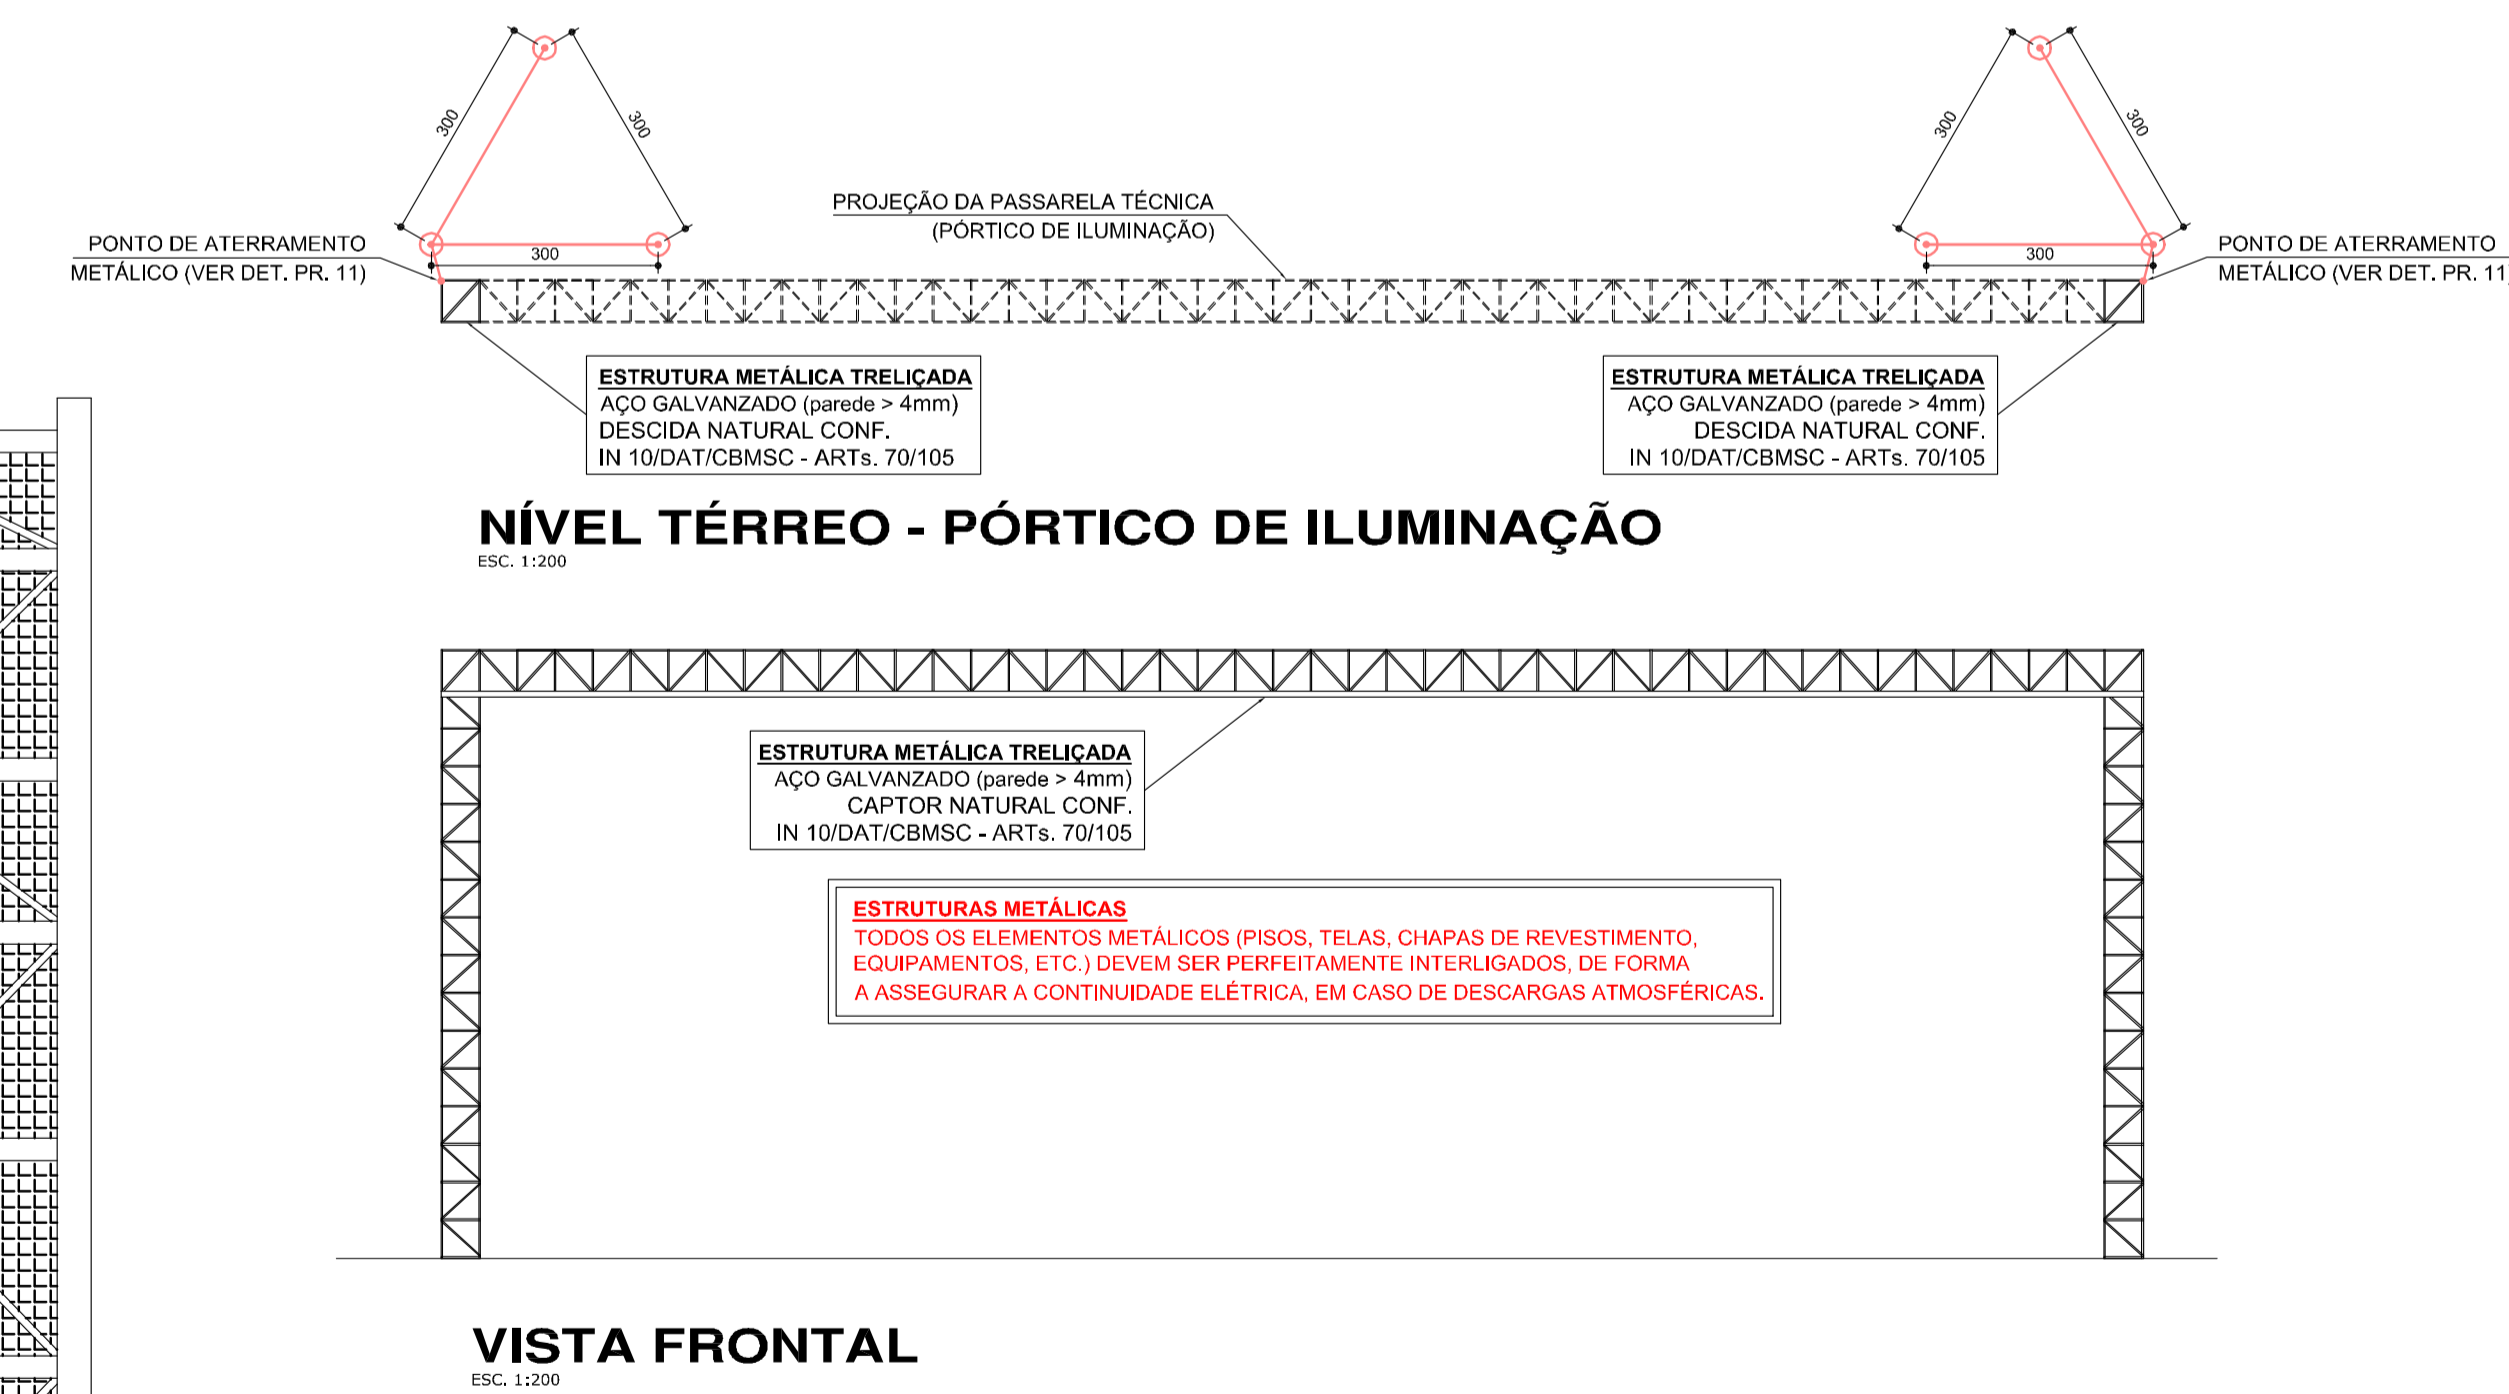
300

300

300

PONTO DE ATERRAMENTO METÁLICO (VER DET. PR. 11)

PROJEÇÃO DA PASSARELA TÉCNICA (PÓRTICO DE ILUMINAÇÃO)

300

300

300

PONTO DE ATERRAMENTO METÁLICO (VER DET. PR. 11

ESTRUTURA METÁLICA TRELIÇADA
AÇO GALVANZADO (parede > 4mm)
DESCIDA NATURAL CONF.
IN 10/DAT/CBMSC - ARTs. 70/105

ESTRUTURA METÁLICA TRELIÇADA
AÇO GALVANZADO (parede > 4mm)
DESCIDA NATURAL CONF.
IN 10/DAT/CBMSC - ARTs. 70/105

NÍVEL TÉRREO - PÓRTICO DE ILUMINAÇÃO
ESC. 1:200

ESTRUTURA METÁLICA TRELIÇADA
AÇO GALVANZADO (parede > 4mm)
CAPTOR NATURAL CONF.
IN 10/DAT/CBMSC - ARTs. 70/105

ESTRUTURAS METÁLICAS
TODOS OS ELEMENTOS METÁLICOS (PISOS, TELAS, CHAPAS DE REVESTIMENTO, EQUIPAMENTOS, ETC.) DEVEM SER PERFEITAMENTE INTERLIGADOS, DE FORMA A ASSEGURAR A CONTINUIDADE ELÉTRICA, EM CASO DE DESCARGAS ATMOSFÉRICAS.

VISTA FRONTAL
ESC. 1:200